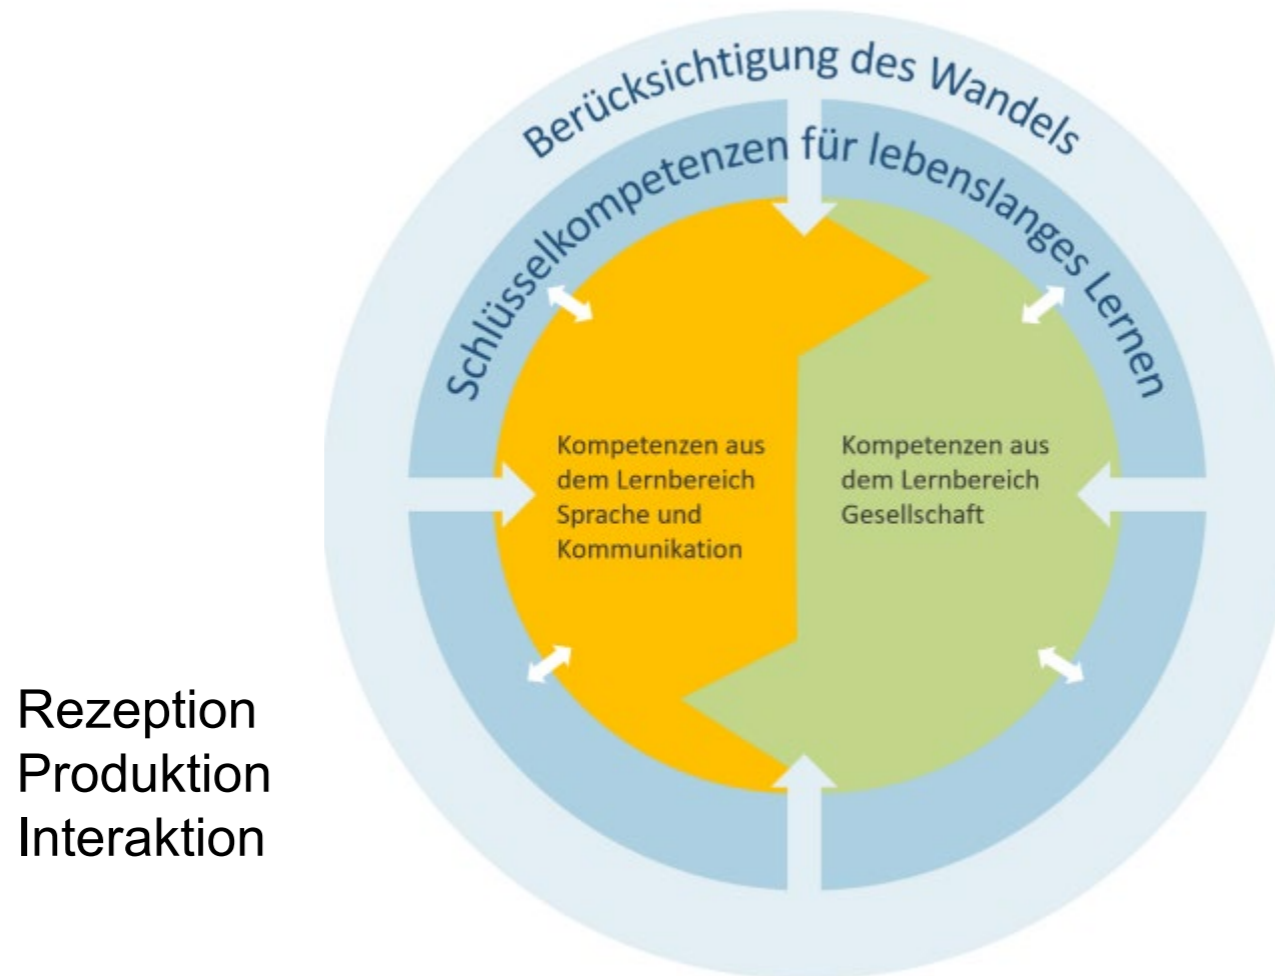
Berücksichtigung des Wandels

Schlüsselkompetenzen für lebenslanges Lernen

Kompetenzen aus dem Lernbereich Sprache und Kommunikation

Kompetenzen aus dem Lernbereich Gesellschaft

Rezeption
Produktion
Interaktion